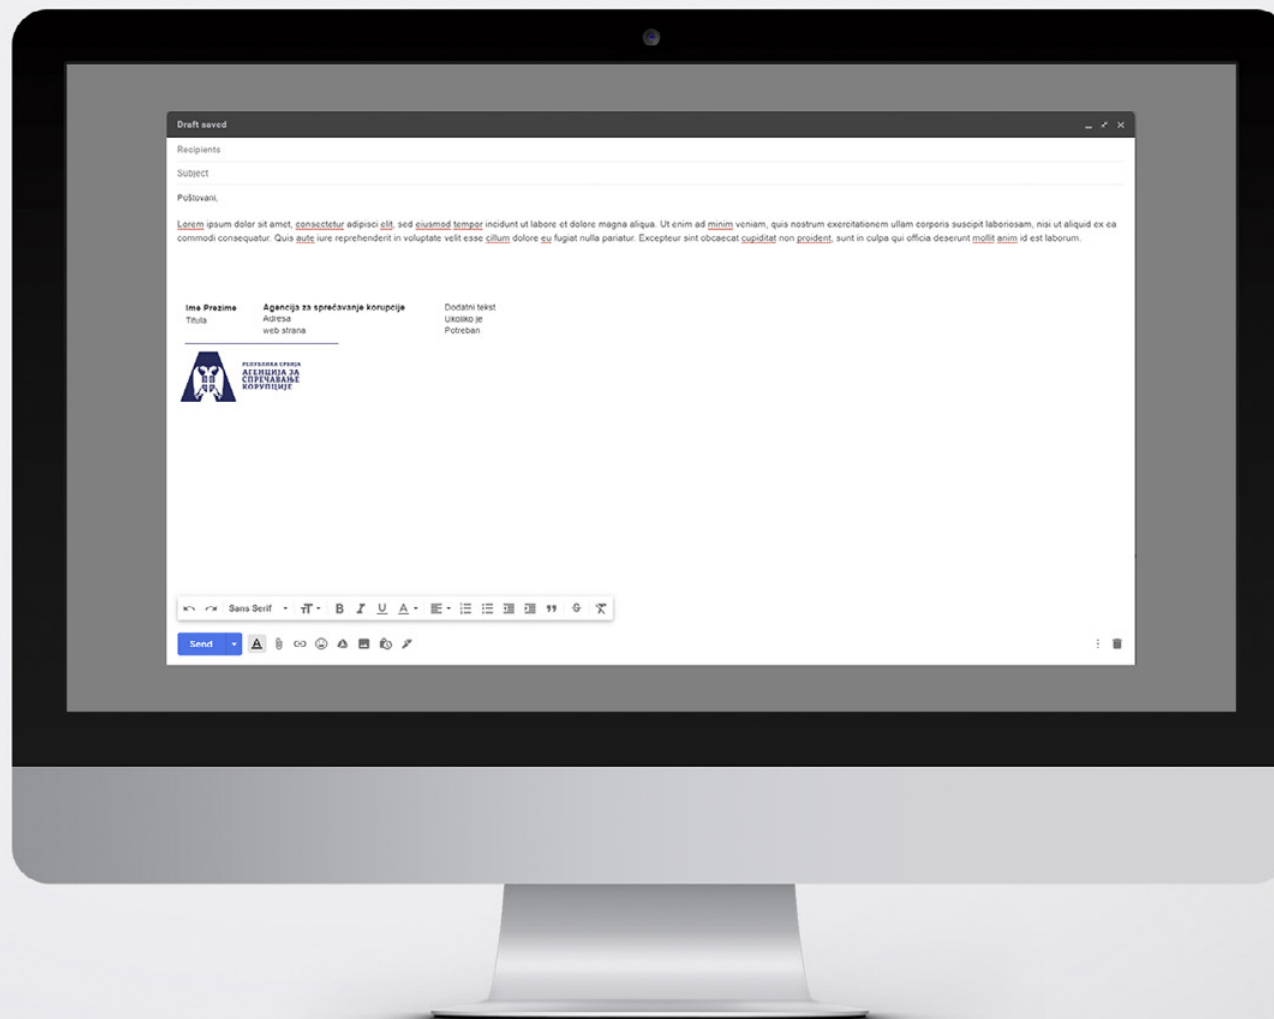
Draft saved

Recipients

Subject

Poštovani,

Lorem ipsum dolor sit amet, consectetur adipisci elit, sed eiusmod tempor incidunt ut labore et dolore magna aliqua. Ut enim ad minim veniam, quis nostrum exercitationem ullam corporis suscipit laboriosam, nisi ut aliquid ex ea commodi consequatur. Quis aute iure reprehenderit in voluptate velit esse cillum dolore eu fugiat nulla pariatur. Excepteur sint obcaecat cupiditat non proident, sunt in culpa qui officia deserunt mollit anim id est laborum.

Ime Prezime
Titula

Agencija za sprečavanje korupcije
Adresa
web strana

Dodatni tekst
Ukoliko je
Potreban

РЕПУБЛИКА СРБИЈА
АГЕНЦИЈА ЗА СПРЕЧАВАЊЕ КОРУПЦИЈЕ

Sans Serif

Send